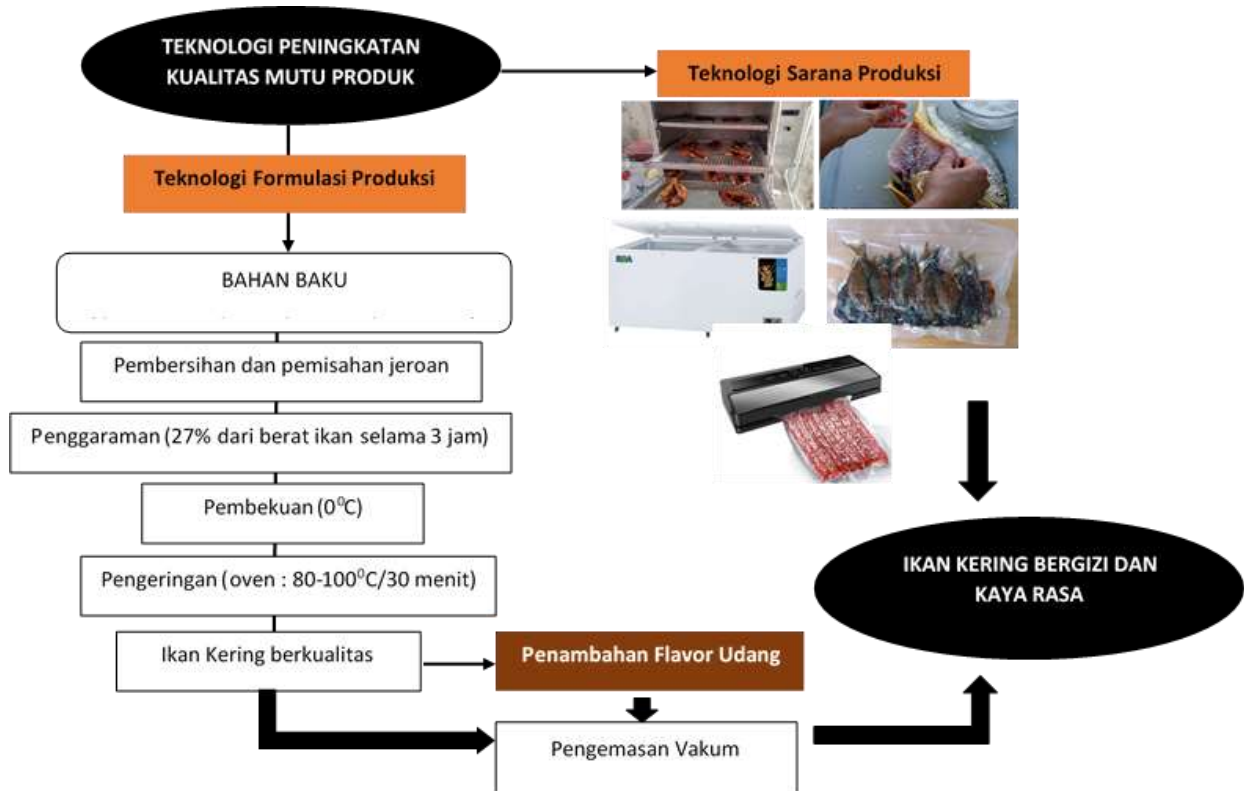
TEKNOLOGI PENINGKATAN KUALITAS MUTU PRODUK

Teknologi Sarana Produksi

Teknologi Formulasi Produksi

BAHAN BAKU

Pembersihan dan pemisahan jeroan

Penggaraman (27% dari berat ikan selama 3 jam)

Pembekuan ($0^0$C)

Pengeringan (oven : 80-$100^0$C/30 menit)

Ikan Kering berkualitas

Penambahan Flavor Udang

Pengemasan Vakum

IKAN KERING BERGIZI DAN KAYA RASA